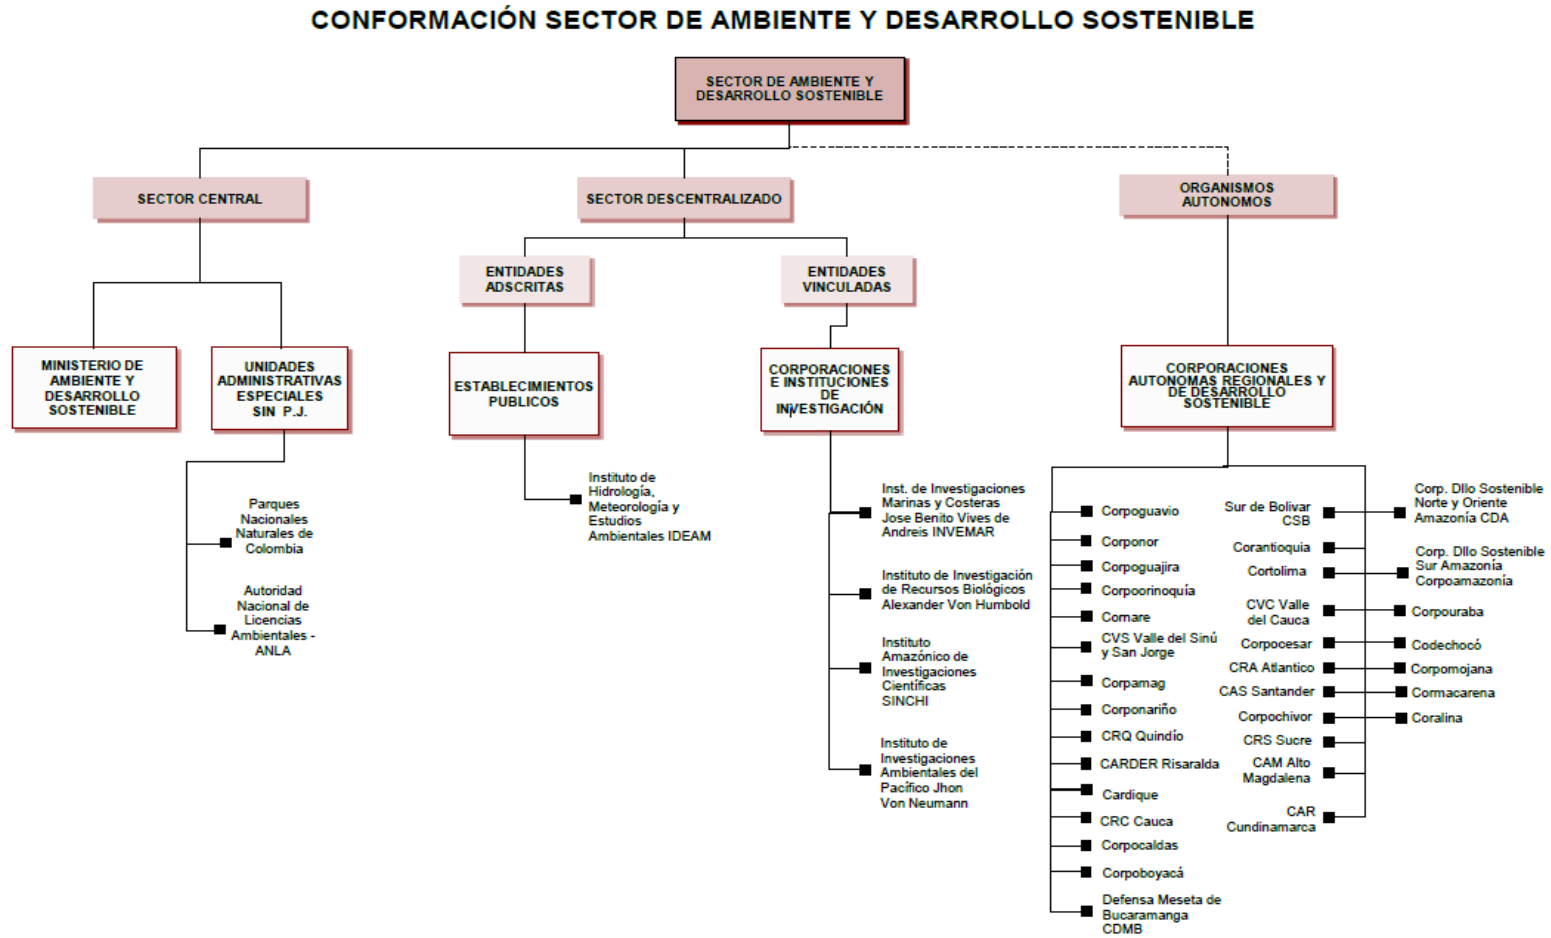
CONFORMACIÓN SECTOR DE AMBIENTE Y DESARROLLO SOSTENIBLE

SECTOR DE AMBIENTE Y DESARROLLO SOSTENIBLE

SECTOR CENTRAL

SECTOR DESCENTRALIZADO

ORGANISMOS AUTONOMOS

ENTIDADES ADSCRITAS

ENTIDADES VINCULADAS

MINISTERIO DE AMBIENTE Y DESARROLLO SOSTENIBLE

UNIDADES ADMINISTRATIVAS ESPECIALES SIN P.J.

ESTABLECIMIENTOS PUBLICOS

CORPORACIONES E INSTITUCIONES DE INVESTIGACIÓN

CORPORACIONES AUTONOMAS REGIONALES Y DE DESARROLLO SOSTENIBLE

Parques Nacionales Naturales de Colombia

Autoridad Nacional de Licencias Ambientales - ANLA

Instituto de Hidrología, Meteorología y Estudios Ambientales IDEAM

Inst. de Investigaciones Marinas y Costeras Jose Benito Vives de Andreis INVEMAR

Instituto de Investigación de Recursos Biológicos Alexander Von Humbold

Instituto Amazónico de Investigaciones Científicas SINCHI

Instituto de Investigaciones Ambientales del Pacífico Jhon Von Neumann

Corpoguavio
Corponor
Corpoguajira
Corpoorinoquía
Cornare
CVS Valle del Sinú y San Jorge
Corpamag
Corponariño
CRQ Quindío
CARDER Risaralda
Cardique
CRC Cauca
Corpocaldas
Corpoboyacá
Defensa Meseta de Bucaramanga CDMB

Sur de Bolivar CSB
Corantioquia
Cortolima
CVC Valle del Cauca
Corpocesar
CRA Atlantico
CAS Santander
Corpochivor
CRS Sucre
CAM Alto Magdalena
CAR Cundinamarca

Corp. Dllo Sostenible Norte y Oriente Amazonía CDA
Corp. Dllo Sostenible Sur Amazonía Corpoamazonía
Corpouraba
Codechocó
Corpomojana
Cormacarena
Coralina